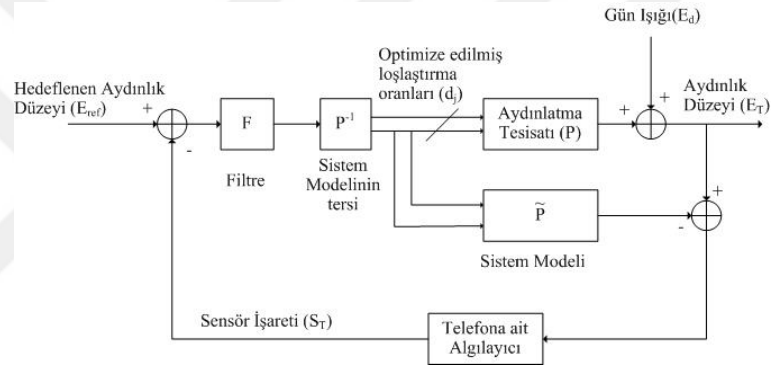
Gün Işığı($E_d$)

Hedeflenen Aydınlık Düzeyi ($E_{ref}$)

+

-

F

Filtre

$P^{-1}$

Sistem Modelinin tersi

Optimize edilmiş loşlaştırma oranları ($d_j$)

Aydınlatma Tesisatı (P)

+

+

Aydınlık Düzeyi ($E_T$)

$\widetilde{P}$

Sistem Modeli

+

-

Sensör İşareti ($S_T$)

Telefona ait Algılayıcı